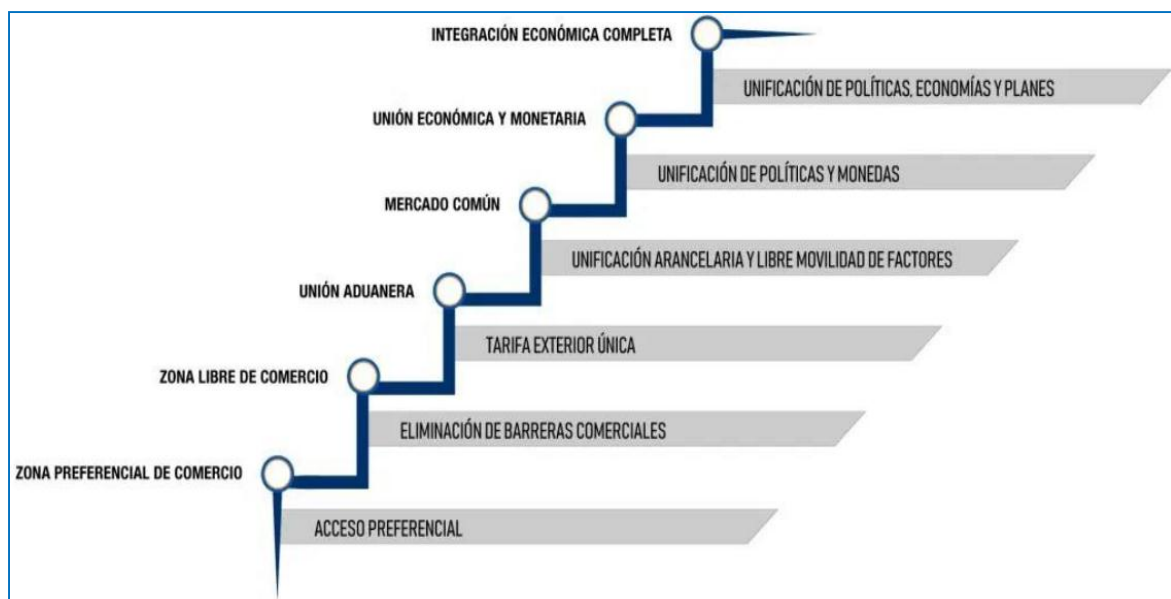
INTEGRACIÓN ECONÓMICA COMPLETA

UNIFICACIÓN DE POLÍTICAS, ECONOMÍAS Y PLANES

UNIÓN ECONÓMICA Y MONETARIA

UNIFICACIÓN DE POLÍTICAS Y MONEDAS

MERCADO COMÚN

UNIFICACIÓN ARANCELARIA Y LIBRE MOVILIDAD DE FACTORES

UNIÓN ADUANERA

TARIFA EXTERIOR ÚNICA

ZONA LIBRE DE COMERCIO

ELIMINACIÓN DE BARRERAS COMERCIALES

ZONA PREFERENCIAL DE COMERCIO

ACCESO PREFERENCIAL